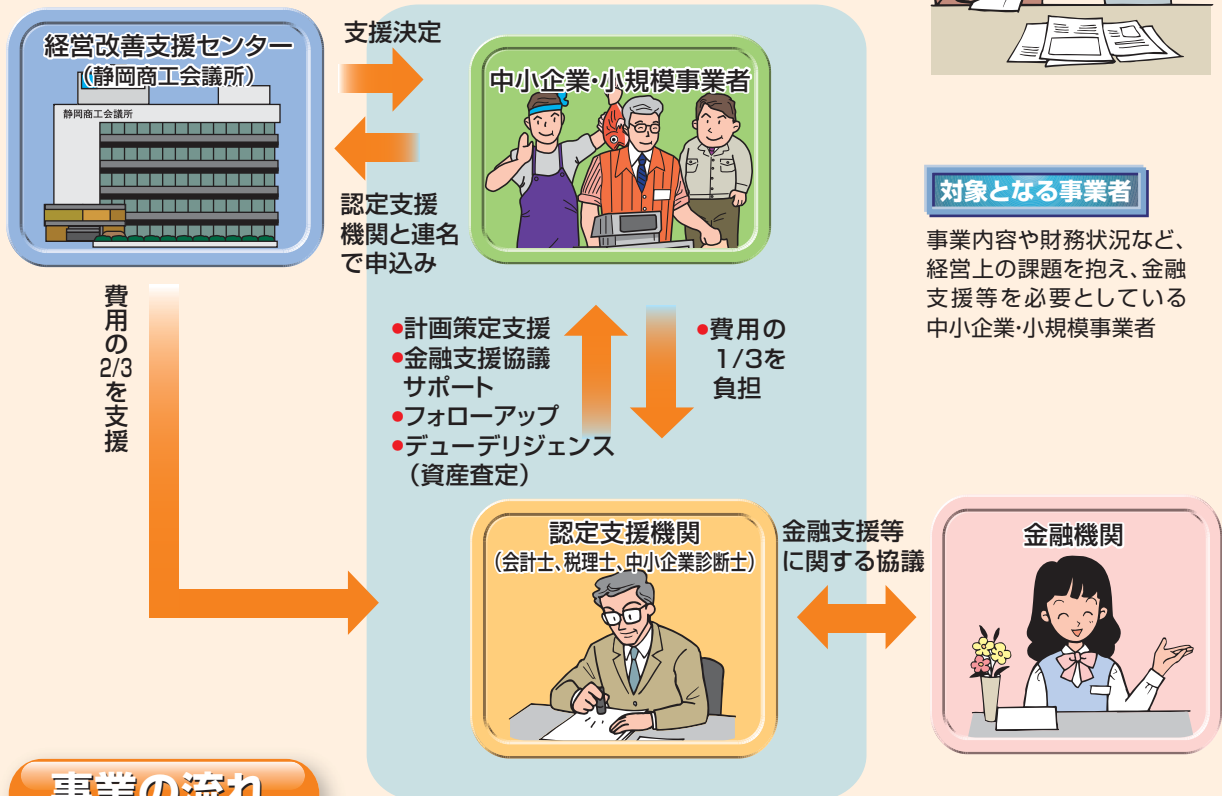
経営改善支援センター
（静岡商工会議所）

静岡商工会議所

支援決定

中小企業・小規模事業者

認定支援機関と連名で申込み

対象となる事業者

事業内容や財務状況など、経営上の課題を抱え、金融支援等を必要としている中小企業・小規模事業者

費用の2/3を支援

●計画策定支援
●金融支援協議サポート
●フォローアップ
●デューデリジェンス（資産査定）

●費用の1/3を負担

認定支援機関
（会計士、税理士、中小企業診断士）

金融支援等に関する協議

金融機関

事業の流れ